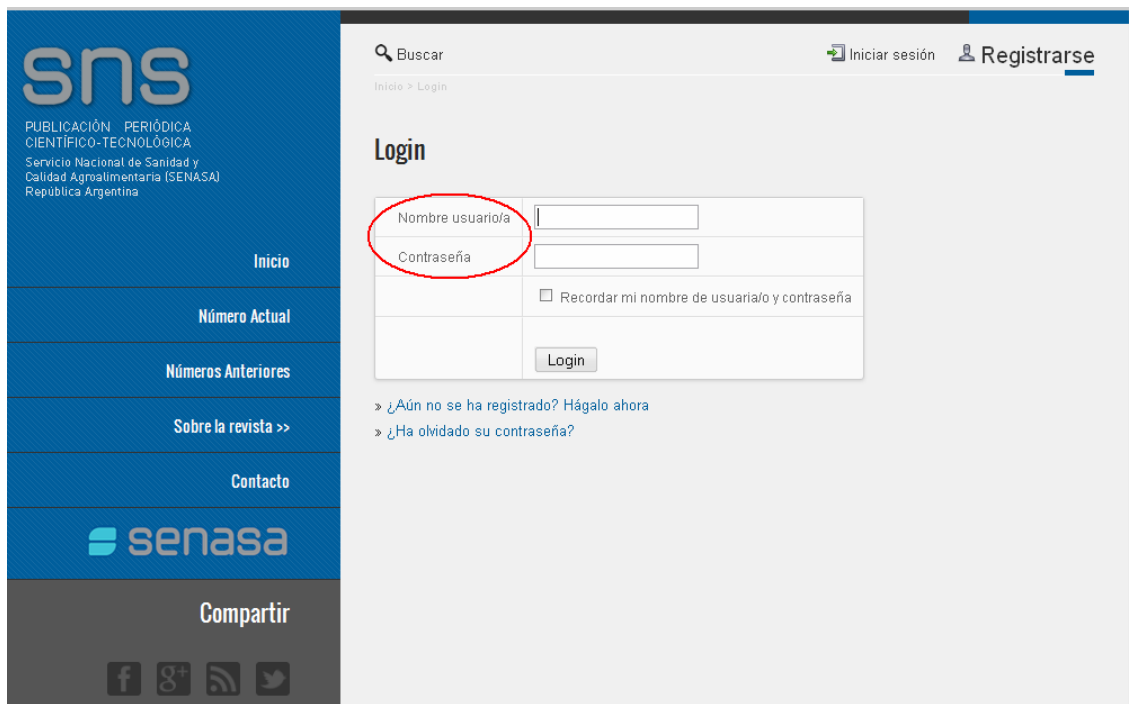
sns

PUBLICACIÓN PERIÓDICA CIENTÍFICO-TECNOLÓGICA
Servicio Nacional de Sanidad y Calidad Agroalimentaria (SENASA)
República Argentina

Inicio

Número Actual

Números Anteriores

Sobre la revista >>

Contacto

senasa

Compartir

f 8+

Buscar

Iniciar sesión

Registrarse

Inicio > Login

Login

| Nombre usuario/a | |
|---|---|
| Contraseña | |
| | Recordar mi nombre de usuaria/o y contraseña |
| | Login |

» ¿Aún no se ha registrado? Hágalo ahora
» ¿Ha olvidado su contraseña?